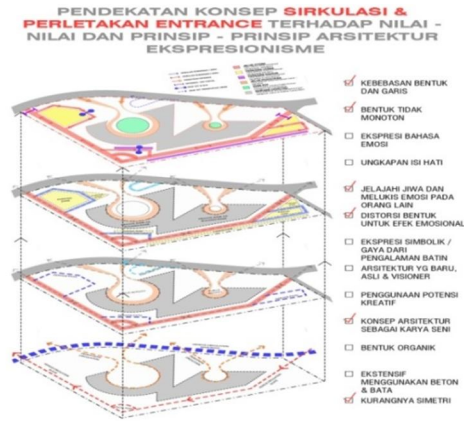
PENDEKATAN KONSEP SIRKULASI & PERLETAKAN ENTRANCE TERHADAP NILAI - NILAI DAN PRINSIP - PRINSIP ARSITEKTUR EKSPRESIONISME

KEBEBASAN BENTUK DAN GARIS

BENTUK TIDAK MONOTON

EKSPRESI BAHASA EMOSI

UNGKAPAN ISI HATI

JELAJAHI JIWA DAN MELUKIS EMOSI PADA ORANG LAIN

DISTORSI BENTUK UNTUK EFEK EMOSIONAL

EKSPRESI SIMBOLIK / GAYA DARI PENGALAMAN BATIN

ARSITEKTUR YG BARU, ASLI & VISIONER

PENGGUNAAN POTENSI KREATIF

KONSEP ARSITEKTUR SEBAGAI KARYA SENI

BENTUK ORGANIK

EKSTENSIF MENGGUNAKAN BETON & BATA

KURANGNYA SIMETRI